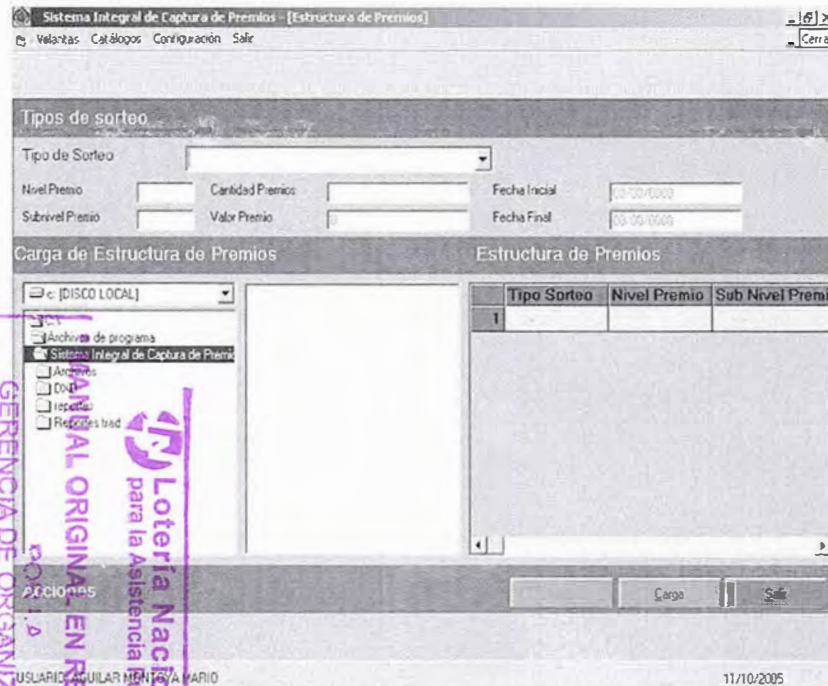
Sistema Integral de Captura de Premios - [Estructura de Premios]
Ventanas Catálogos Configuración Salir
Cerrar

Tipos de sorteo
Tipo de Sorteo
Nivel Premio
Cantidad Premios
Fecha Inicial 00/00/0000
Subnivel Premio
Valor Premio 0
Fecha Final 00/00/0000

Carga de Estructura de Premios
Estructura de Premios

c: [DISCO LOCAL]
C:\
Archivos de programa
Sistema Integral de Captura de Premios
Archivos
DNP
reportes
Reportes trad

| | Tipo Sorteo | Nivel Premio | Sub Nivel Premi |
|---|---|---|---|
| 1 | | | |

Acciones
Carga
Salir

USUARIO: AGUILAR MENDOZA MARIO
11/10/2005

Lotería Nacional para la Asistencia Pública
MANUAL ORIGINAL EN RE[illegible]
GERENCIA DE ORGANI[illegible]
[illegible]